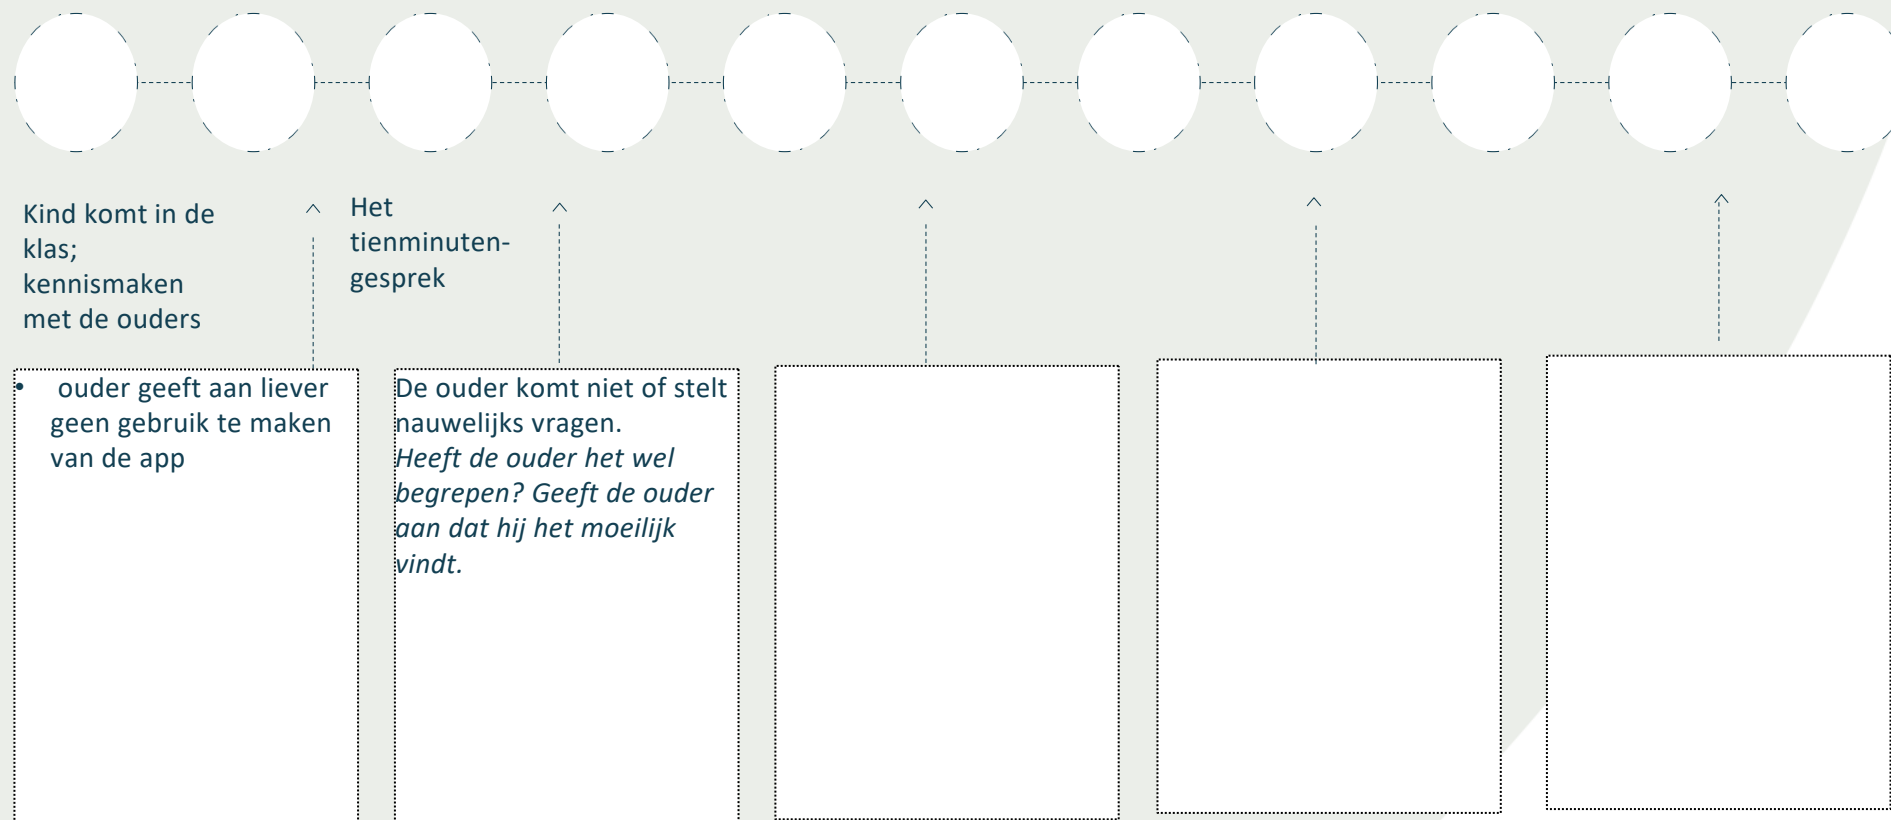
Kind komt in de klas; kennismaken met de ouders

Het tienminutengesprek

• ouder geeft aan liever geen gebruik te maken van de app

De ouder komt niet of stelt nauwelijks vragen.
*Heeft de ouder het wel begrepen? Geeft de ouder aan dat hij het moeilijk vindt.*